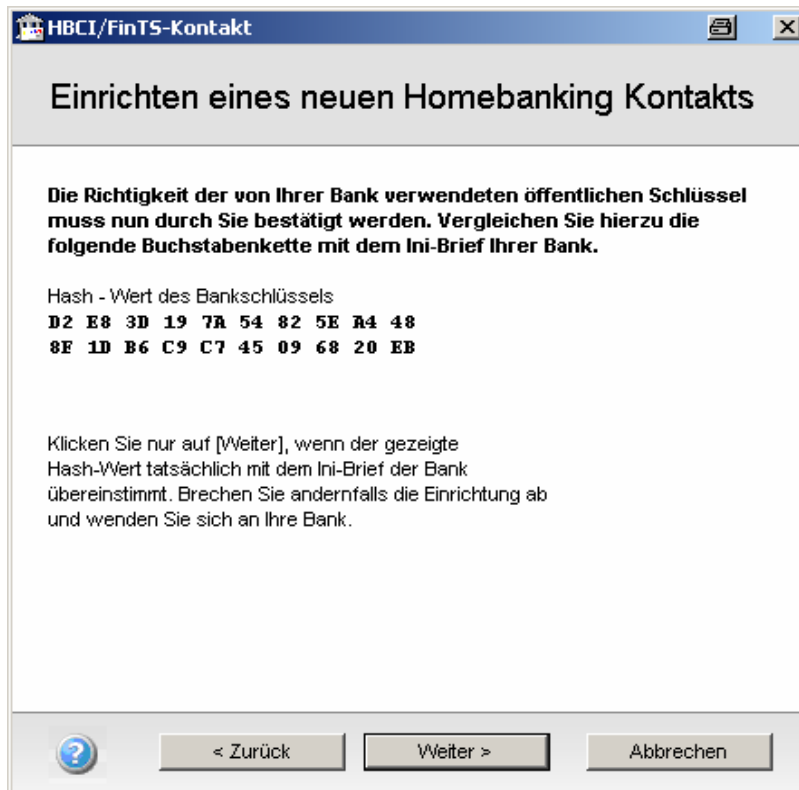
HBCI/FinTS-Kontakt

Einrichten eines neuen Homebanking Kontakts

Die Richtigkeit der von Ihrer Bank verwendeten öffentlichen Schlüssel muss nun durch Sie bestätigt werden. Vergleichen Sie hierzu die folgende Buchstabenkette mit dem Ini-Brief Ihrer Bank.

Hash - Wert des Bankschlüssels
D2 E8 3D 19 7A 54 82 5E A4 48
8F 1D B6 C9 C7 45 09 68 20 EB

Klicken Sie nur auf [Weiter], wenn der gezeigte Hash-Wert tatsächlich mit dem Ini-Brief der Bank übereinstimmt. Brechen Sie andernfalls die Einrichtung ab und wenden Sie sich an Ihre Bank.

< Zurück
Weiter >
Abbrechen